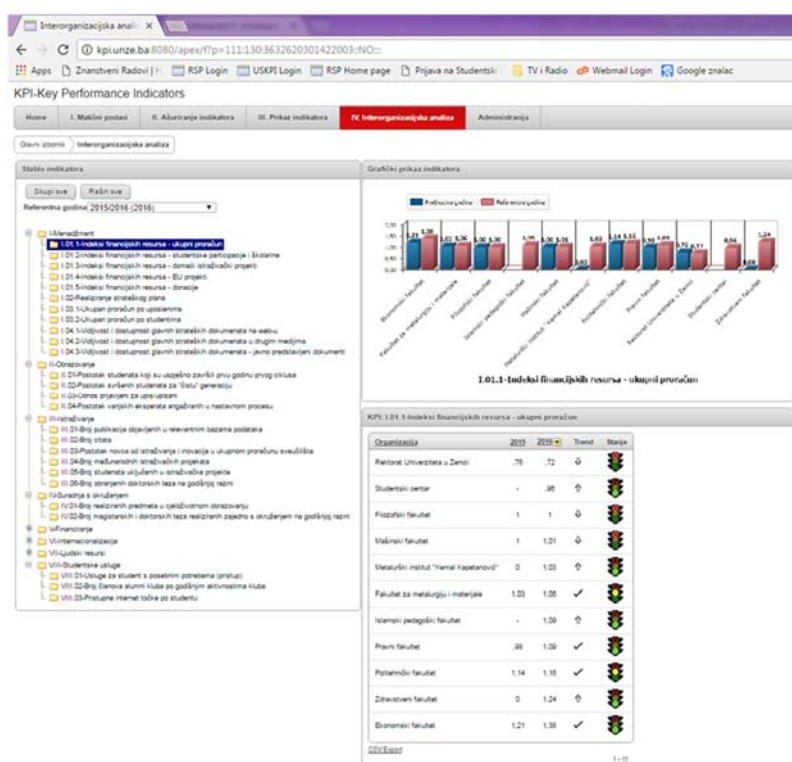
Interorganizacijska analiz ×

kpi.unze.ba:8080/apex/f?p=111:130:3632620301422003::NO:::

Apps Znanstveni Radovi | RSP Login USKPI Login RSP Home page Prijava na Studentski TV i Radio Webmail Login Google znalac

KPI-Key Performance Indicators

Home | I. Matični podaci | II. Ažuriranje indikatora | III. Prikaz indikatora | IV. Interorganizacijska analiza | Administracija

Glavni izbornik > Interorganizacijska analiza

Stablo indikatora

Skupi sve Raširi sve

Referentna godina 2015/2016 (2016)

I-Menadžment
I.01.1-Indeksi finansijskih resursa - ukupni proračun
I.01.2-Indeksi finansijskih resursa - studentske participacije i školarine
I.01.3-Indeksi finansijskih resursa - domaći istraživački projekti
I.01.4-Indeksi finansijskih resursa - EU projekti
I.01.5-Indeksi finansijskih resursa - donacije
I.02-Realiziranje strateškog plana
I.03.1-Ukupan proračun po uposleniima
I.03.2-Ukupan proračun po studentima
I.04.1-Vidljivost i dostupnost glavnih strateških dokumenata na web-u
I.04.2-Vidljivost i dostupnost glavnih strateških dokumenata u drugim medijima
I.04.3-Vidljivost i dostupnost glavnih strateških dokumenata - javno predstavljeni dokumenti
II-Obrazovanje
II.01-Postotak studenata koji su uspješno završili prvu godinu prvog ciklusa
II.02-Postotak svršenih studenata za "Bstu" generaciju
II.03-Odnos prijavljenih za upis/upisani
II.04-Postotak vanjskih eksperata angažiranih u nastavnom procesu
III-Istraživanje
III.01-Broj publikacija objavljenih u relevantnim bazama podataka
III.02-Broj citata
III.03-Postotak novca od istraživanja i inovacija u ukupnom proračunu sveučilišta
III.04-Broj međunarodnih istraživačkih projekata
III.05-Broj studenata uključenih u istraživačke projekte
III.06-Broj obranjenih doktorskih teza na godišnjoj razini
IV-Suradnja s okruženjem
IV.01-Broj realiziranih predmeta u cjeloživotnom obrazovanju
IV.02-Broj magistarskih i doktorskih teza realiziranih zajedno s okruženjem na godišnjoj razini
V-Financiranje
VI-Internacionalizacija
VII-Ljudski resursi
VIII-Studentske usluge
VIII.01-Usluge za student s posebnim potrebama (pristup)
VIII.02-Broj članova alumni kluba po godišnjim aktivnostima kluba
VIII.03-Pristupne internet točke po studentu

Grafički prikaz indikatora

Prethodna godina Referentna godina

1,21 1,39 1,03 1,06 1,00 1,00 1,09 1,00 1,01 0,00 1,03 1,14 1,16 0,98 1,09 0,76 0,72 0,96 0,00 1,24

Ekonomski fakultet | Fakultet za metalurgiju i materijale | Filozofski fakultet | Islamski pedagoški fakultet | Mašinski fakultet | Metalurški institut "Kemal Kapetanović" | Politehnički fakultet | Pravni fakultet | Rektorat Univerziteta u Zenici | Studentski centar | Zdravstveni fakultet

I.01.1-Indeksi finansijskih resursa - ukupni proračun

KPI: I.01.1-Indeksi finansijskih resursa - ukupni proračun

| Organizacija | 2015 | 2016 | Trend | Stanje |
|---|---|---|---|---|
| Rektorat Univerziteta u Zenici | ,76 | ,72 | ⇩ | |
| Studentski centar | - | ,96 | ⇧ | |
| Filozofski fakultet | 1 | 1 | ⇧ | |
| Mašinski fakultet | 1 | 1,01 | ⇧ | |
| Metalurški institut "Kemal Kapetanović" | 0 | 1,03 | ⇧ | |
| Fakultet za metalurgiju i materijale | 1,03 | 1,06 | ✓ | |
| Islamski pedagoški fakultet | - | 1,09 | ⇧ | |
| Pravni fakultet | ,98 | 1,09 | ✓ | |
| Politehnički fakultet | 1,14 | 1,16 | ✓ | |
| Zdravstveni fakultet | 0 | 1,24 | ⇧ | |
| Ekonomski fakultet | 1,21 | 1,39 | ✓ | |

CSV Export

1 - 11